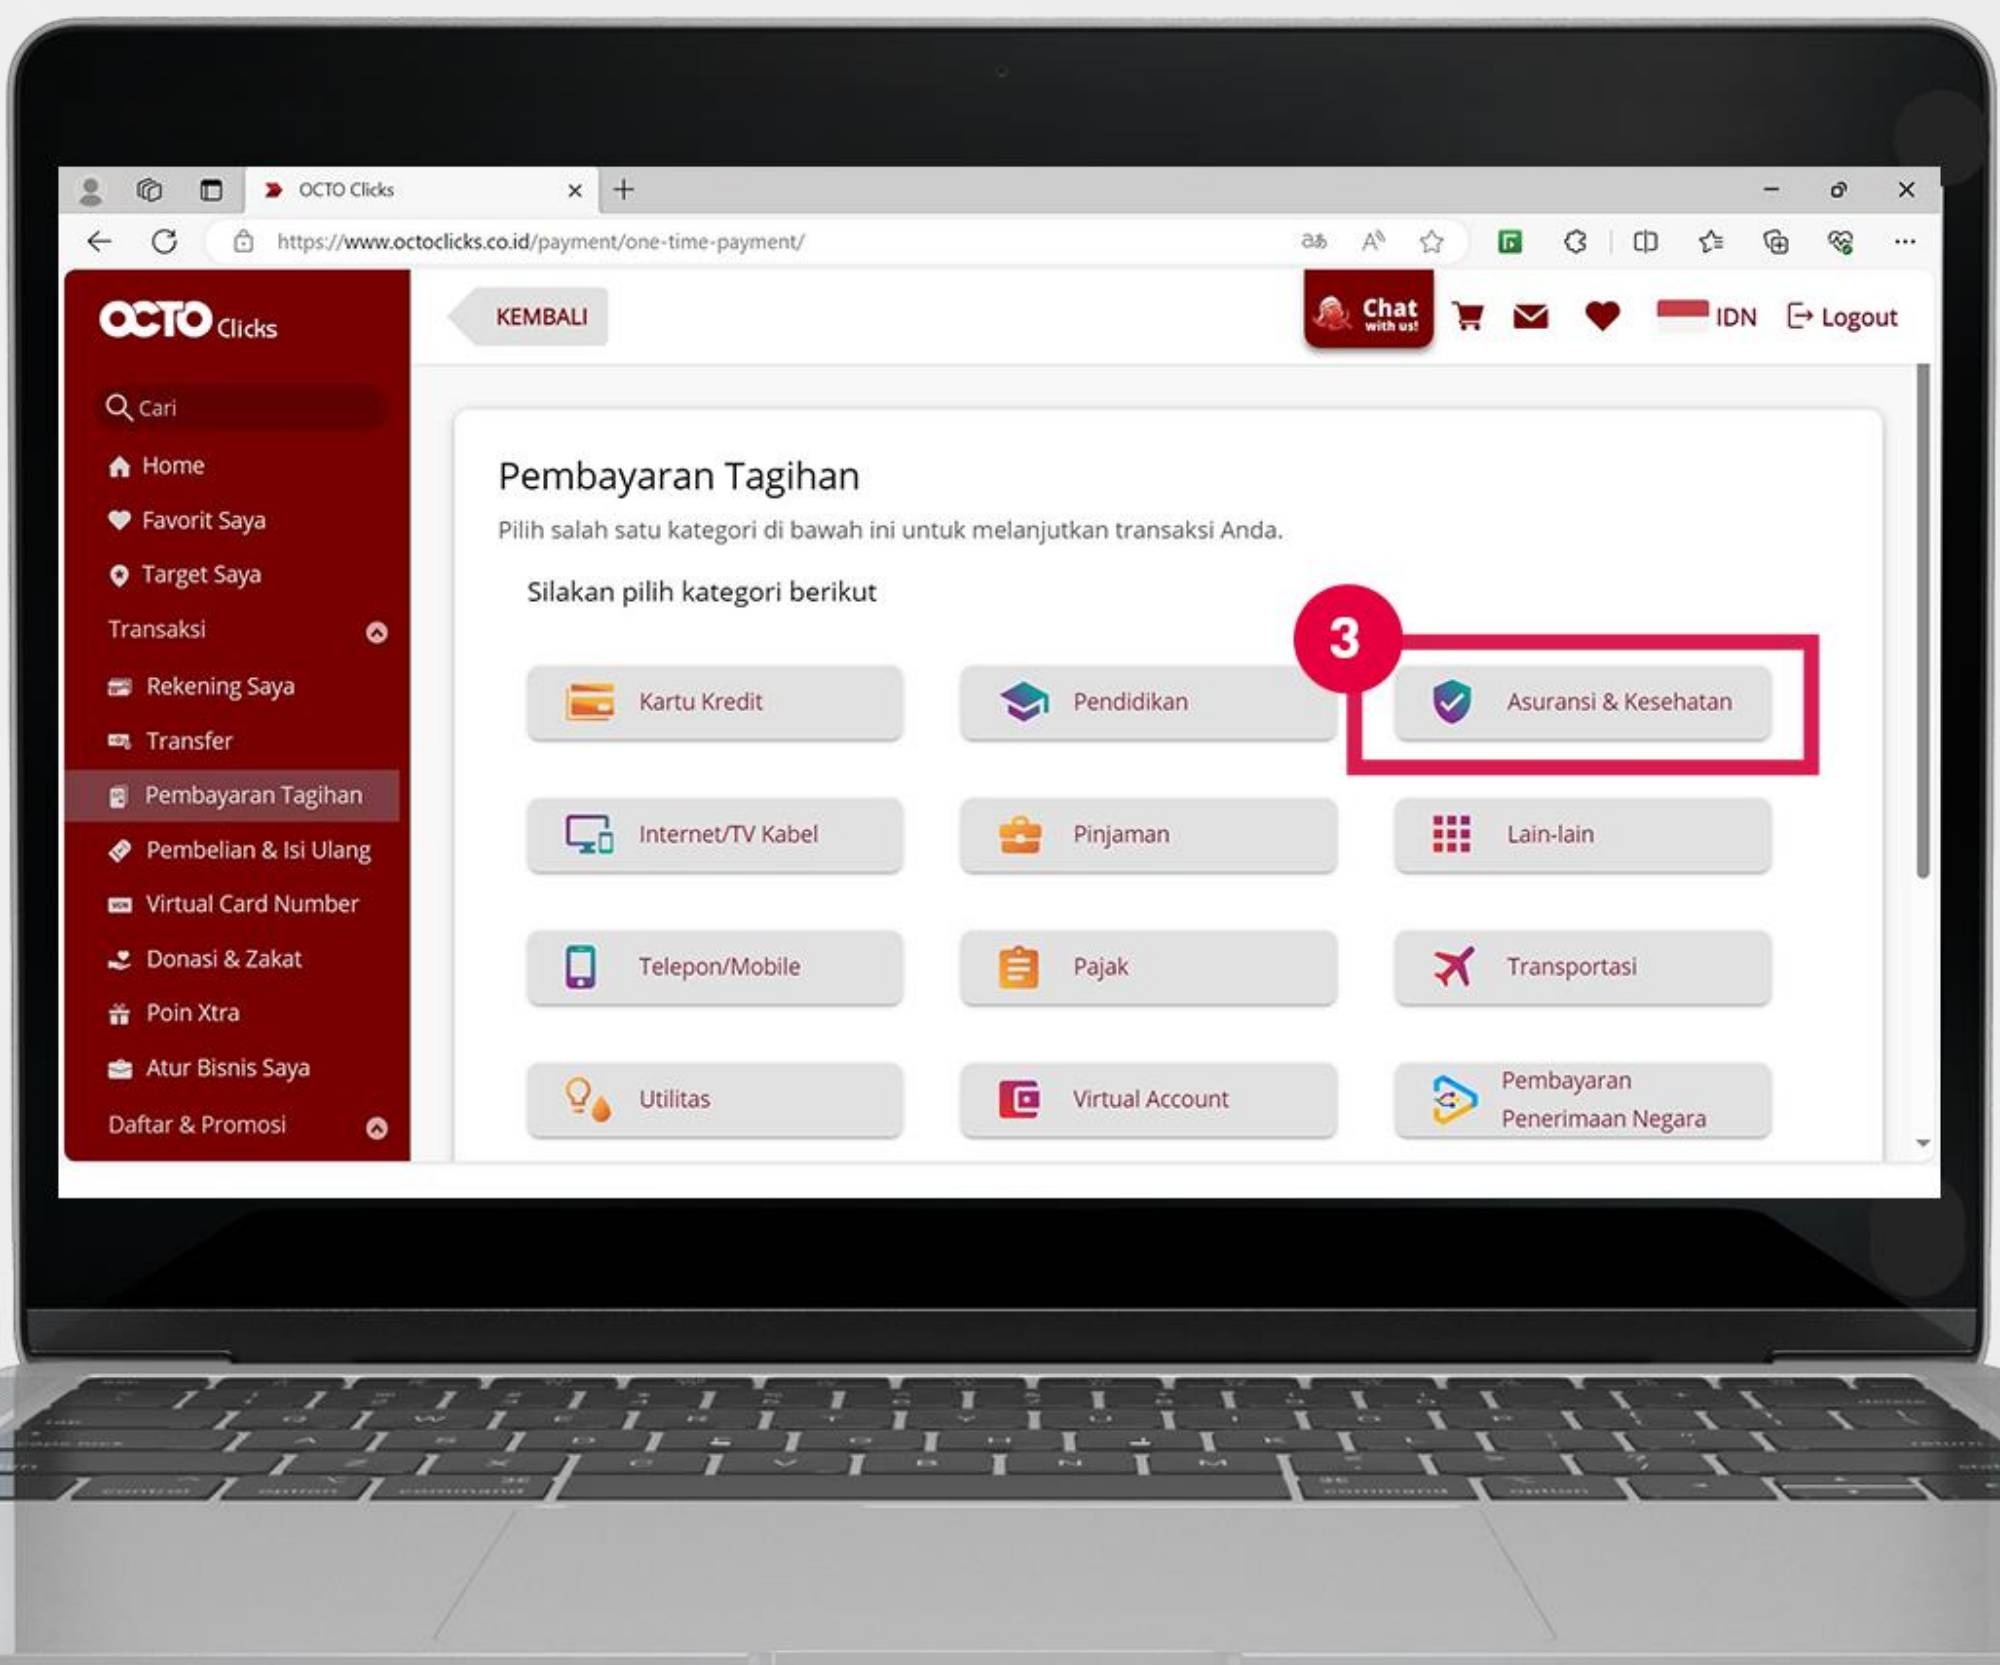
OCTO Clicks

https://www.octoclicks.co.id/payment/one-time-payment/

OCTO Clicks

Cari

Home
Favorit Saya
Target Saya
Transaksi
Rekening Saya
Transfer
Pembayaran Tagihan
Pembelian & Isi Ulang
Virtual Card Number
Donasi & Zakat
Poin Xtra
Atur Bisnis Saya
Daftar & Promosi

KEMBALI

Chat with us!

IDN

Logout

Pembayaran Tagihan

Pilih salah satu kategori di bawah ini untuk melanjutkan transaksi Anda.

Silakan pilih kategori berikut

3

Kartu Kredit
Pendidikan
Asuransi & Kesehatan
Internet/TV Kabel
Pinjaman
Lain-lain
Telepon/Mobile
Pajak
Transportasi
Utilitas
Virtual Account
Pembayaran Penerimaan Negara